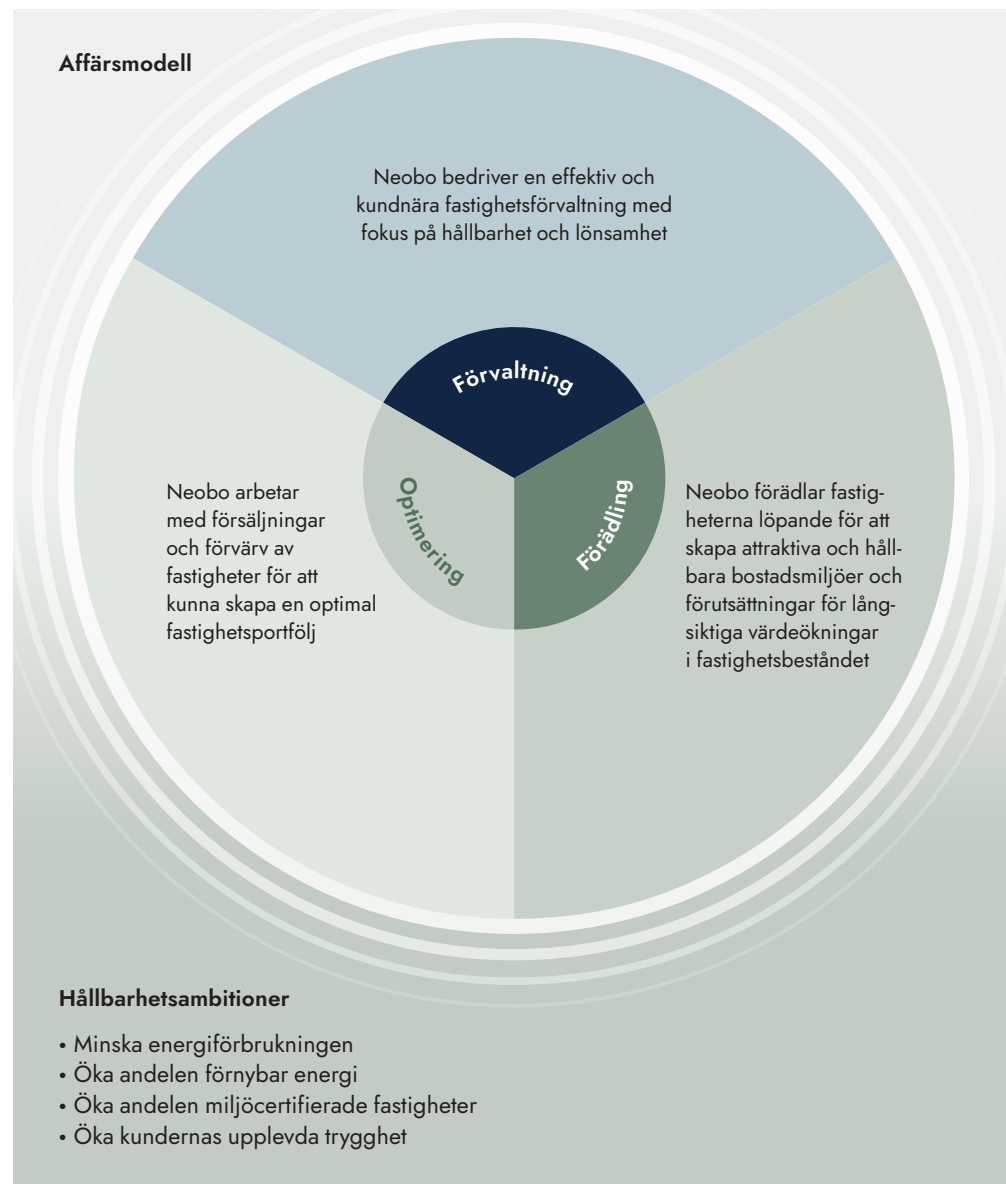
**Affärsmodell**

Neobo bedriver en effektiv och kundnära fastighetsförvaltning med fokus på hållbarhet och lönsamhet

Förvaltning

Neobo arbetar med försäljningar och förvärv av fastigheter för att kunna skapa en optimal fastighetsportfölj

Optimering

Förädling

Neobo förädlar fastigheterna löpande för att skapa attraktiva och hållbara bostadsmiljöer och förutsättningar för långsiktiga värdeökningar i fastighetsbeståndet

**Hållbarhetsambitioner**

• Minska energiförbrukningen
• Öka andelen förnybar energi
• Öka andelen miljöcertifierade fastigheter
• Öka kundernas upplevda trygghet